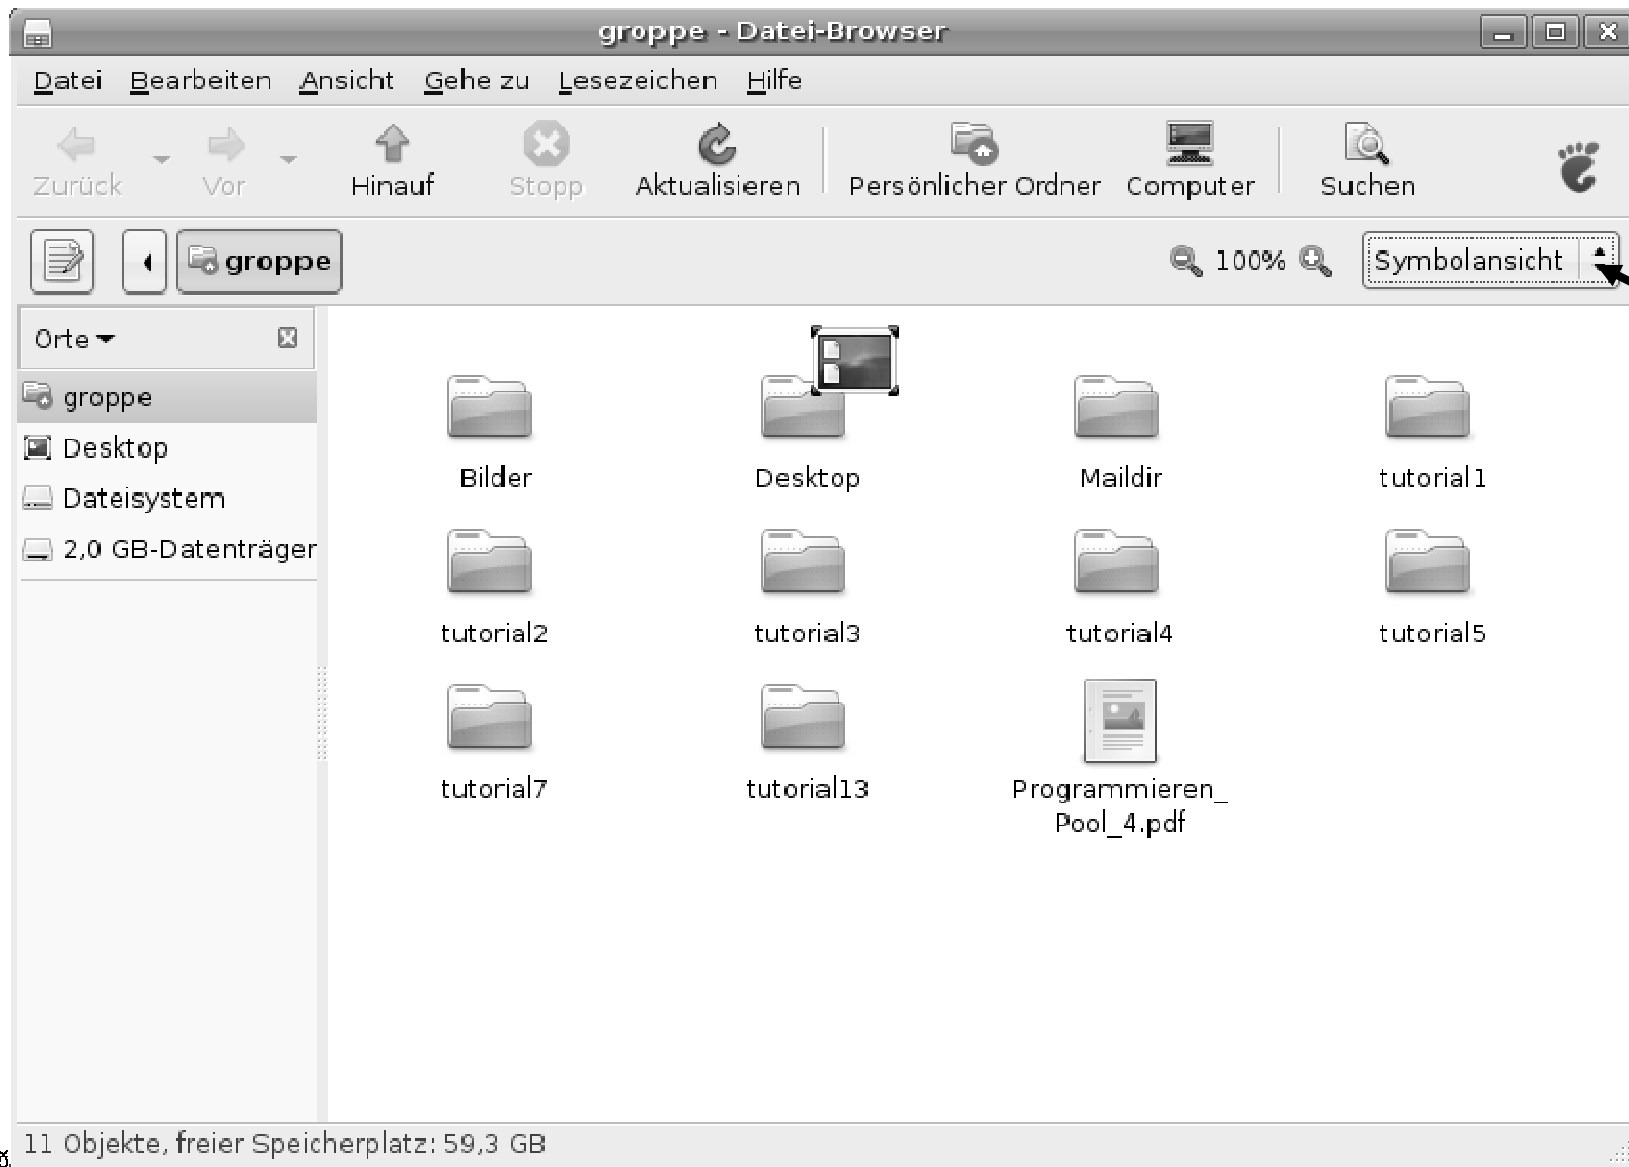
groppe - Datei-Browser

Datei Bearbeiten Ansicht Gehe zu Lesezeichen Hilfe

Zurück Vor Hinauf Stopp Aktualisieren Persönlicher Ordner Computer Suchen

groppe

100%

Symbolansicht

Orte

groppe
Desktop
Dateisystem
2,0 GB-Datenträger

Bilder
Desktop
Maildir
tutorial1
tutorial2
tutorial3
tutorial4
tutorial5
tutorial7
tutorial13
Programmieren_Pool_4.pdf

11 Objekte, freier Speicherplatz: 59,3 GB